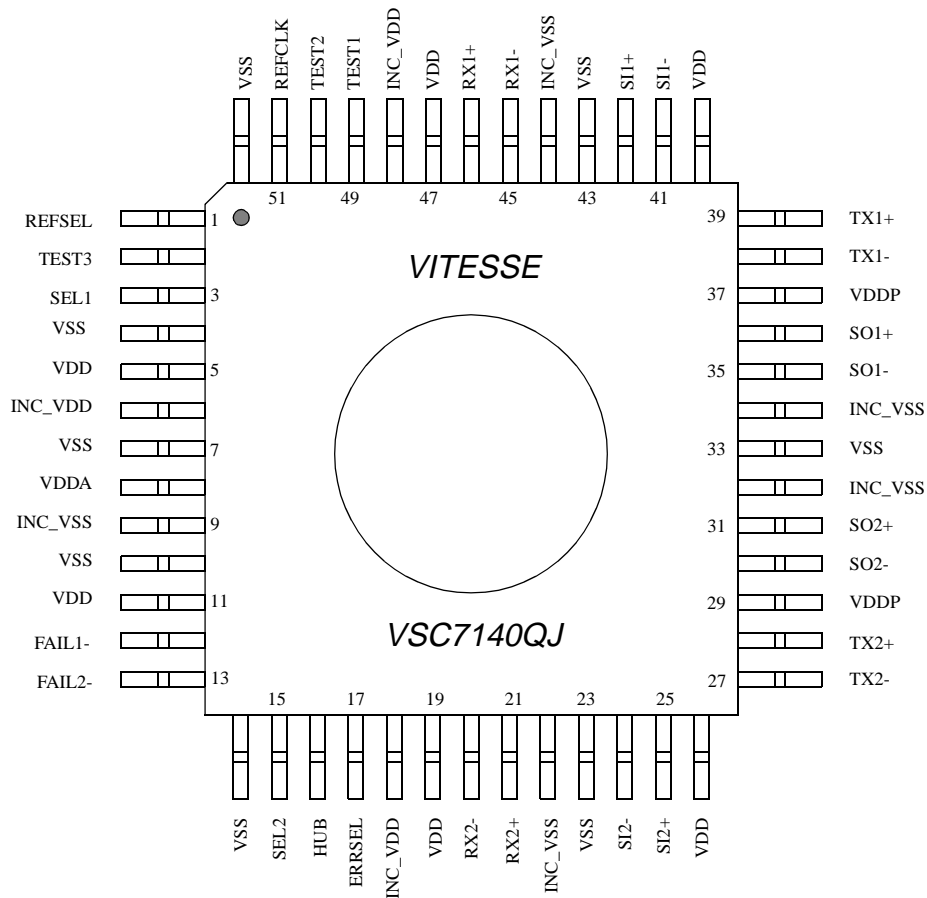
VSS
REFCLK
TEST2
TEST1
INC_VDD
VDD
RX1+
RX1-
INC_VSS
VSS
SI1+
SI1-
VDD

51 49 47 45 43 41

REFSEL 1
TEST3
SEL1 3
VSS
VDD 5
INC_VDD
VSS 7
VDDA
INC_VSS 9
VSS
VDD 11
FAIL1-
FAIL2- 13

VITESSE

VSC7140QJ

39 TX1+
TX1-
37 VDDP
SO1+
35 SO1-
INC_VSS
33 VSS
INC_VSS
31 SO2+
SO2-
29 VDDP
TX2+
27 TX2-

15 17 19 21 23 25

VSS
SEL2
HUB
ERRSEL
INC_VDD
VDD
RX2-
RX2+
INC_VSS
VSS
SI2-
SI2+
VDD